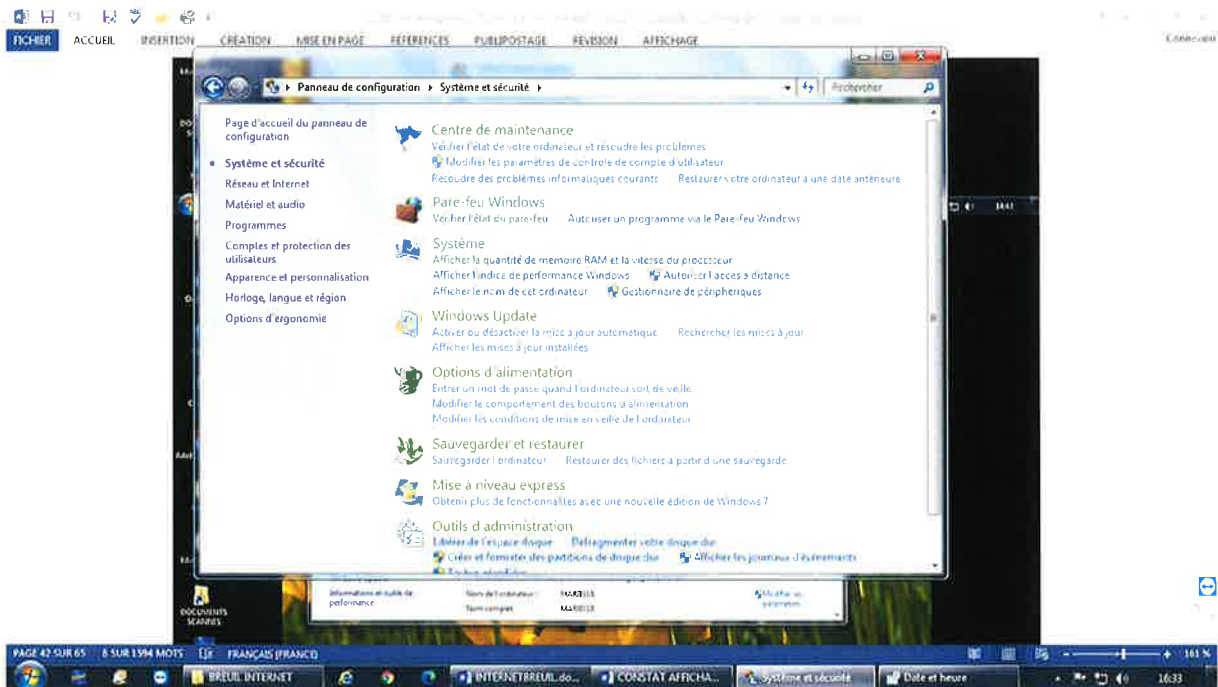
FICHIER ACCUEIL INSERTION CRÉATION MISE EN PAGE RÉFÉRENCES PUBLIPOSTAGE RÉVISION AFFICHAGE Connexion

Panneau de configuration ▸ Système et sécurité ▸

Rechercher

Page d'accueil du panneau de configuration

Système et sécurité
Réseau et Internet
Matériel et audio
Programmes
Comptes et protection des utilisateurs
Apparence et personnalisation
Horloge, langue et région
Options d'ergonomie

Centre de maintenance
Vérifier l'état de votre ordinateur et résoudre les problèmes
Modifier les paramètres de contrôle de compte d'utilisateur
Résoudre des problèmes informatiques courants Restaurer votre ordinateur à une date antérieure

Pare-feu Windows
Vérifier l'état du pare-feu Autoriser un programme via le Pare-feu Windows

Système
Afficher la quantité de mémoire RAM et la vitesse du processeur
Afficher l'indice de performance Windows Autoriser l'accès à distance
Afficher le nom de cet ordinateur Gestionnaire de périphériques

Windows Update
Activer ou désactiver la mise à jour automatique Rechercher les mises à jour
Afficher les mises à jour installées

Options d'alimentation
Entrer un mot de passe quand l'ordinateur sort de veille
Modifier le comportement des boutons d'alimentation
Modifier les conditions de mise en veille de l'ordinateur

Sauvegarder et restaurer
Sauvegarder l'ordinateur Restaurer des fichiers à partir d'une sauvegarde

Mise à niveau express
Obtenir plus de fonctionnalités avec une nouvelle édition de Windows 7

Outils d'administration
Libérer de l'espace disque Défragmenter votre disque dur
Créer et formater des partitions de disque dur Afficher les journaux d'événements
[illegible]

Informations et outils de performance Nom de l'ordinateur : MARIE13 Nom complet : MARIE13 Modifier les paramètres

DOCUMENTS SCANNES

PAGE 42 SUR 65 8 SUR 1594 MOTS FRANÇAIS (FRANCE) 161 %

BREUIL INTERNET INTERNETBREUIL.do... CONSTAT AFFICHA... Système et sécurité Date et heure 16:33